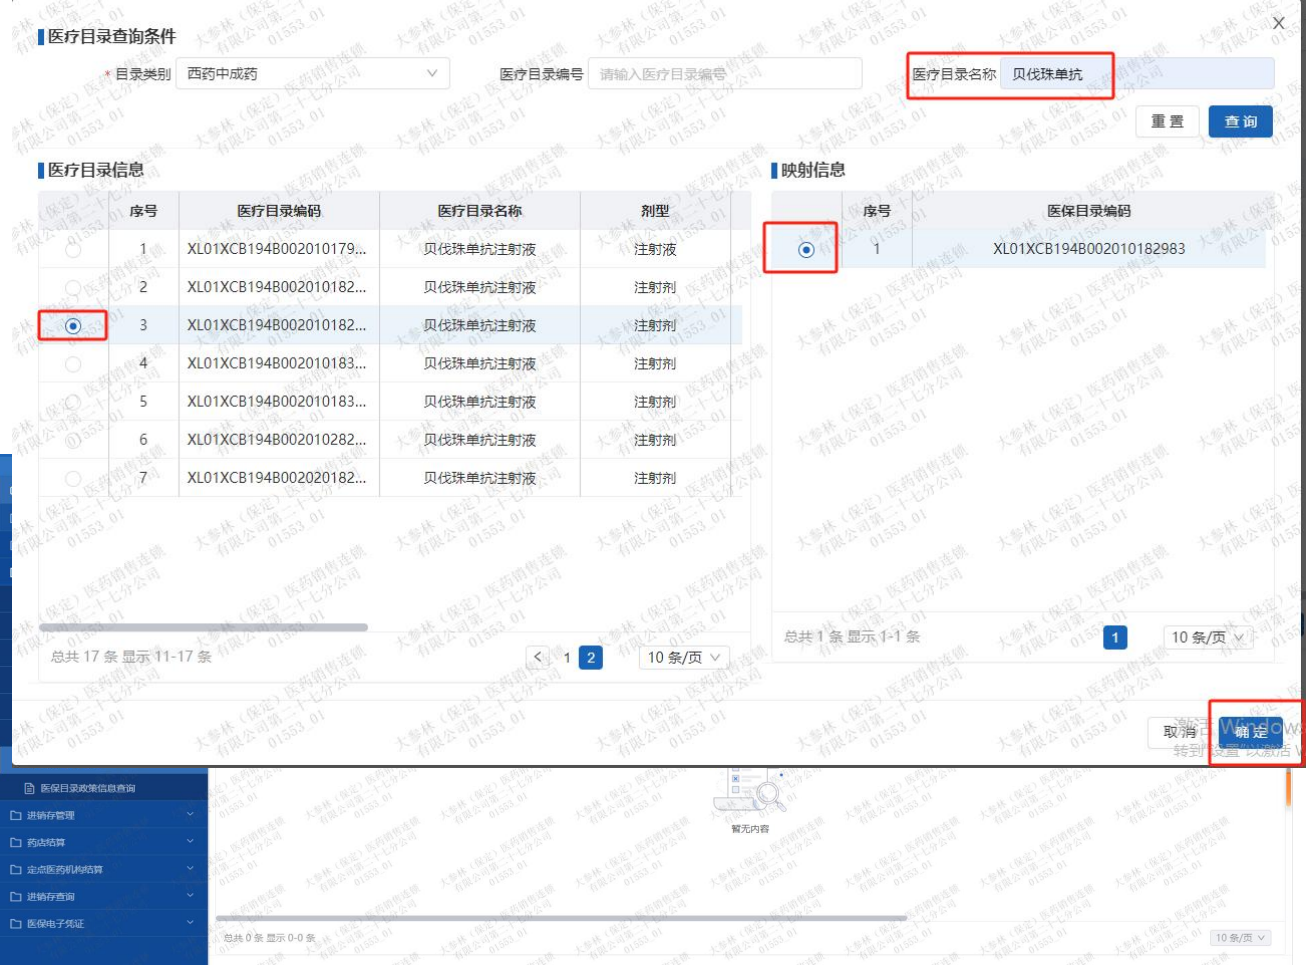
医疗目录查询条件

* 目录类别 西药中成药

医疗目录编号 请输入医疗目录编号

医疗目录名称 贝伐珠单抗

重置 查询

医疗目录信息

| | 序号 | 医疗目录编码 | 医疗目录名称 | 剂型 |
|---|---|---|---|---|
| | 1 | XL01XCB194B002010179... | 贝伐珠单抗注射液 | 注射液 |
| | 2 | XL01XCB194B002010182... | 贝伐珠单抗注射液 | 注射剂 |
| ◉ | 3 | XL01XCB194B002010182... | 贝伐珠单抗注射液 | 注射剂 |
| | 4 | XL01XCB194B002010183... | 贝伐珠单抗注射液 | 注射剂 |
| | 5 | XL01XCB194B002010183... | 贝伐珠单抗注射液 | 注射剂 |
| | 6 | XL01XCB194B002010282... | 贝伐珠单抗注射液 | 注射剂 |
| | 7 | XL01XCB194B002020182... | 贝伐珠单抗注射液 | 注射剂 |

总共 17 条 显示 11-17 条

< 1 2

10 条/页

映射信息

| | 序号 | 医保目录编码 |
|---|---|---|
| ◉ | 1 | XL01XCB194B002010182983 |

总共 1 条 显示 1-1 条

1

10 条/页

取消 确定

激活 Windows
转到"设置"以激活 Windows

医保目录政策信息查询
进销存管理
药店结算
定点医药机构结算
进销存查询
医保电子凭证

暂无内容

总共 0 条 显示 0-0 条

10 条/页

大参林（保定）医药销售连锁有限公司第二十七分公司 01553_01